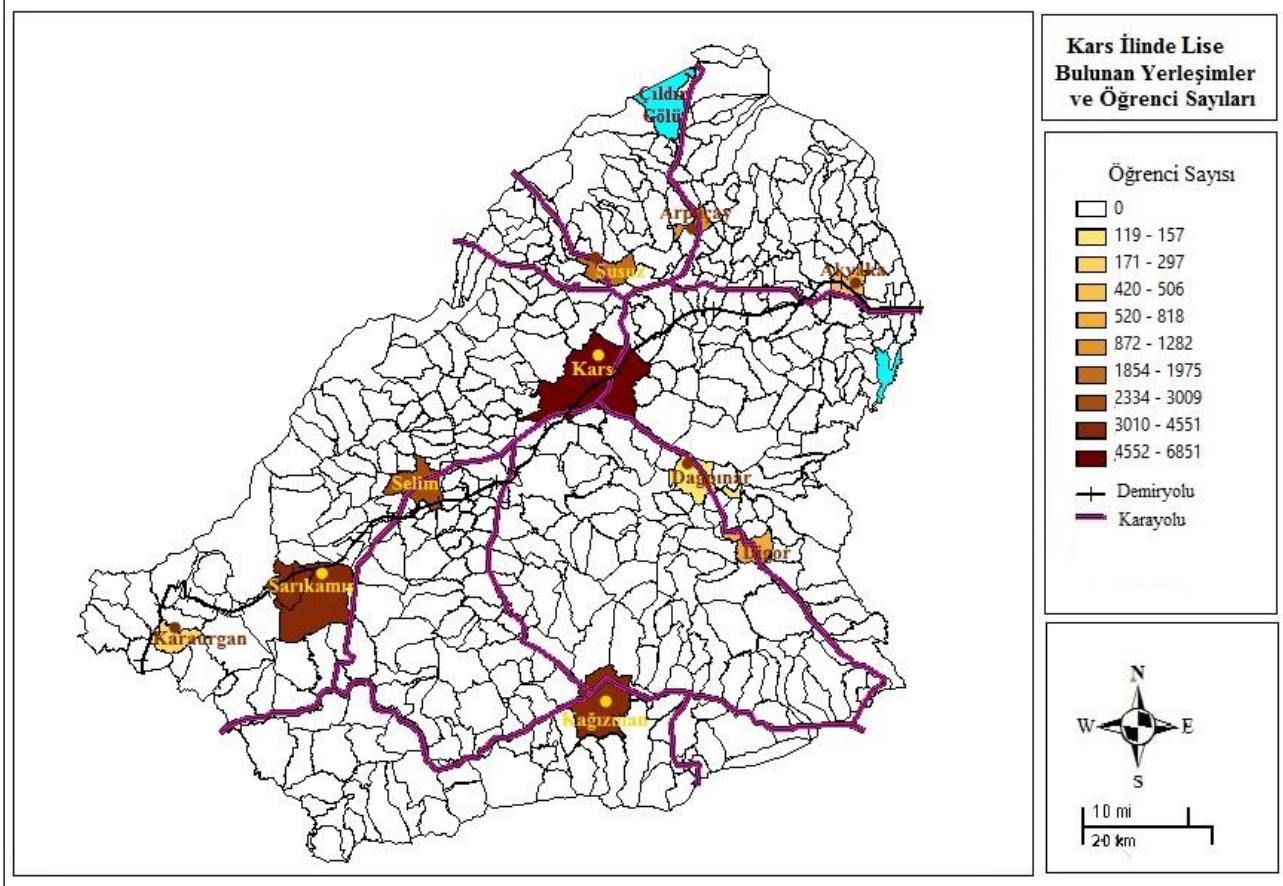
Çıldır Gölü

Arpaçay

Susuz

Akyaka

Kars

Selim

Dağpınar

Digor

Sarıkamış

Karaurgan

Kağızman

Kars İlinde Lise Bulunan Yerleşimler ve Öğrenci Sayıları

Öğrenci Sayısı

0
119 - 157
171 - 297
420 - 506
520 - 818
872 - 1282
1854 - 1975
2334 - 3009
3010 - 4551
4552 - 6851
Demiryolu
Karayolu

N
W
E
S

10 mi
20 km